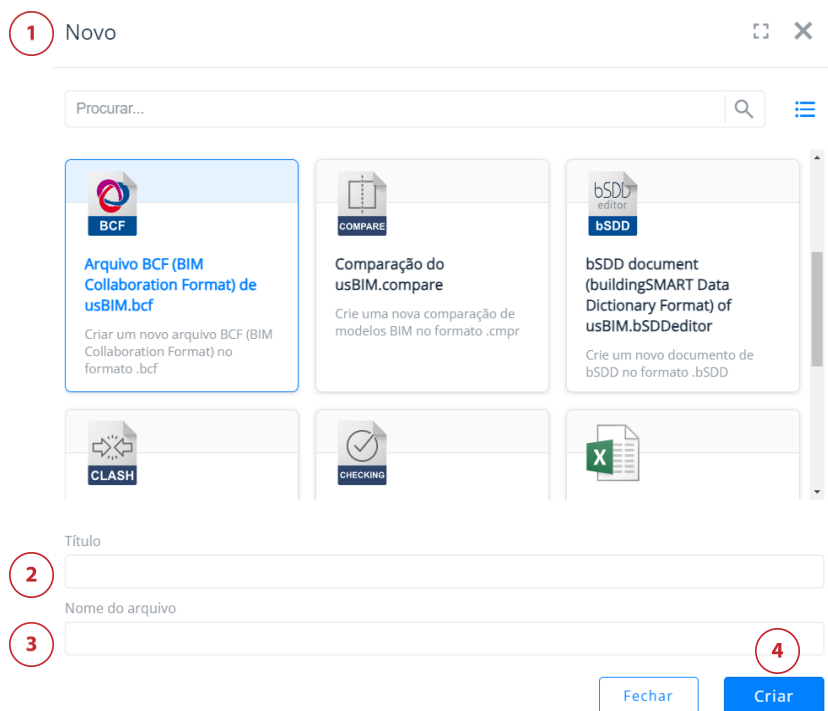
1 Novo

Procurar...

BCF
Arquivo BCF (BIM Collaboration Format) de usBIM.bcf
Criar um novo arquivo BCF (BIM Collaboration Format) no formato .bcf

COMPARE
Comparação do usBIM.compare
Crie uma nova comparação de modelos BIM no formato .cmpr

bSDD editor
bSDD
bSDD document (buildingSMART Data Dictionary Format) of usBIM.bSDDeditor
Crie um novo documento de bSDD no formato .bSDD

CLASH

CHECKING

X

Título
2
Nome do arquivo
3
4
Fechar
Criar